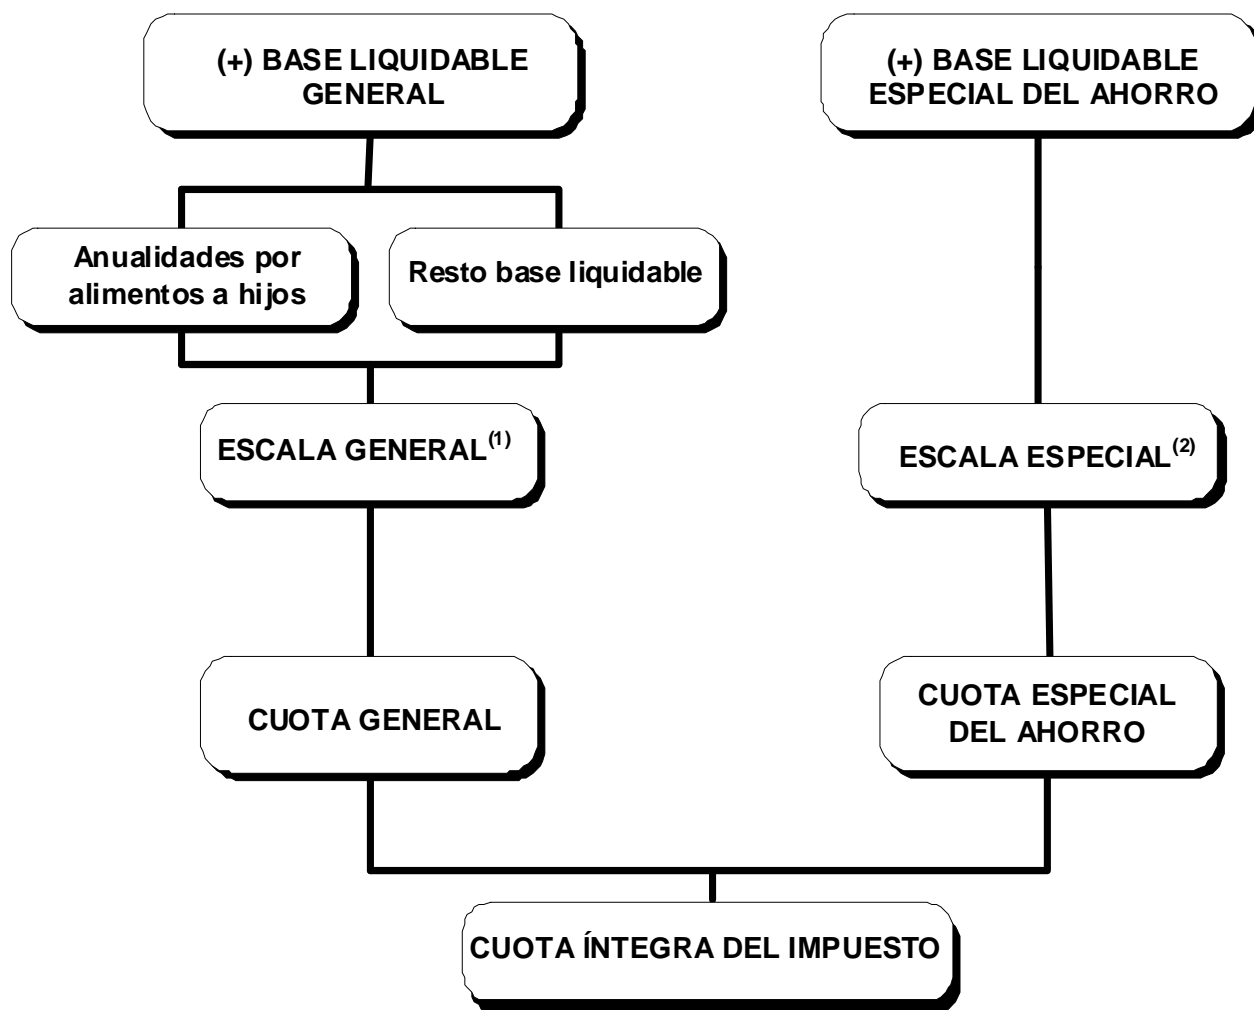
(+) BASE LIQUIDABLE GENERAL

(+) BASE LIQUIDABLE ESPECIAL DEL AHORRO

Anualidades por alimentos a hijos

Resto base liquidable

ESCALA GENERAL$^{(1)}$

ESCALA ESPECIAL$^{(2)}$

CUOTA GENERAL

CUOTA ESPECIAL DEL AHORRO

CUOTA ÍNTEGRA DEL IMPUESTO